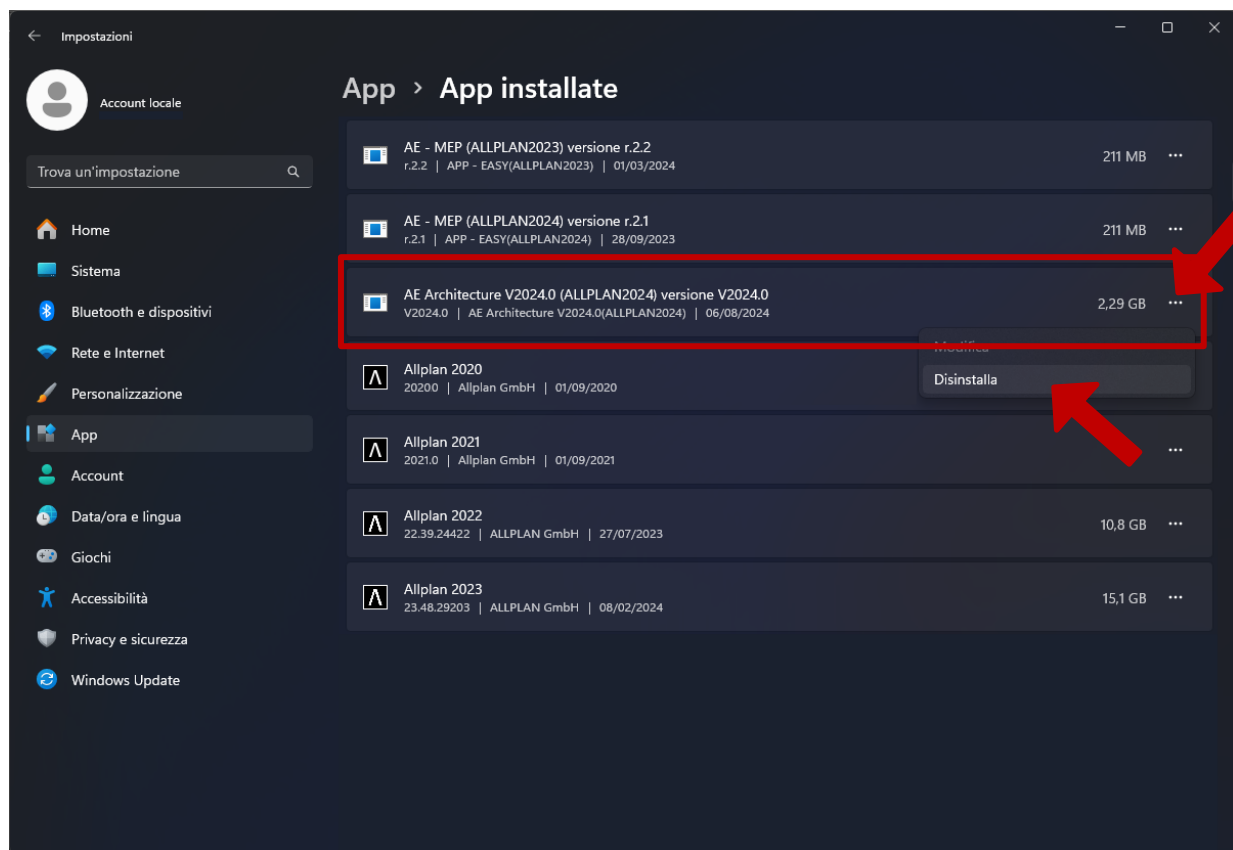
Impostazioni

Account locale

Trova un'impostazione

Home
Sistema
Bluetooth e dispositivi
Rete e Internet
Personalizzazione
App
Account
Data/ora e lingua
Giochi
Accessibilità
Privacy e sicurezza
Windows Update

App › App installate

AE - MEP (ALLPLAN2023) versione r.2.2
r.2.2 | APP - EASY(ALLPLAN2023) | 01/03/2024
211 MB

AE - MEP (ALLPLAN2024) versione r.2.1
r.2.1 | APP - EASY(ALLPLAN2024) | 28/09/2023
211 MB

AE Architecture V2024.0 (ALLPLAN2024) versione V2024.0
V2024.0 | AE Architecture V2024.0(ALLPLAN2024) | 06/08/2024
2,29 GB

Modifica
Disinstalla

Allplan 2020
20200 | Allplan GmbH | 01/09/2020

Allplan 2021
2021.0 | Allplan GmbH | 01/09/2021

Allplan 2022
22.39.24422 | ALLPLAN GmbH | 27/07/2023
10,8 GB

Allplan 2023
23.48.29203 | ALLPLAN GmbH | 08/02/2024
15,1 GB